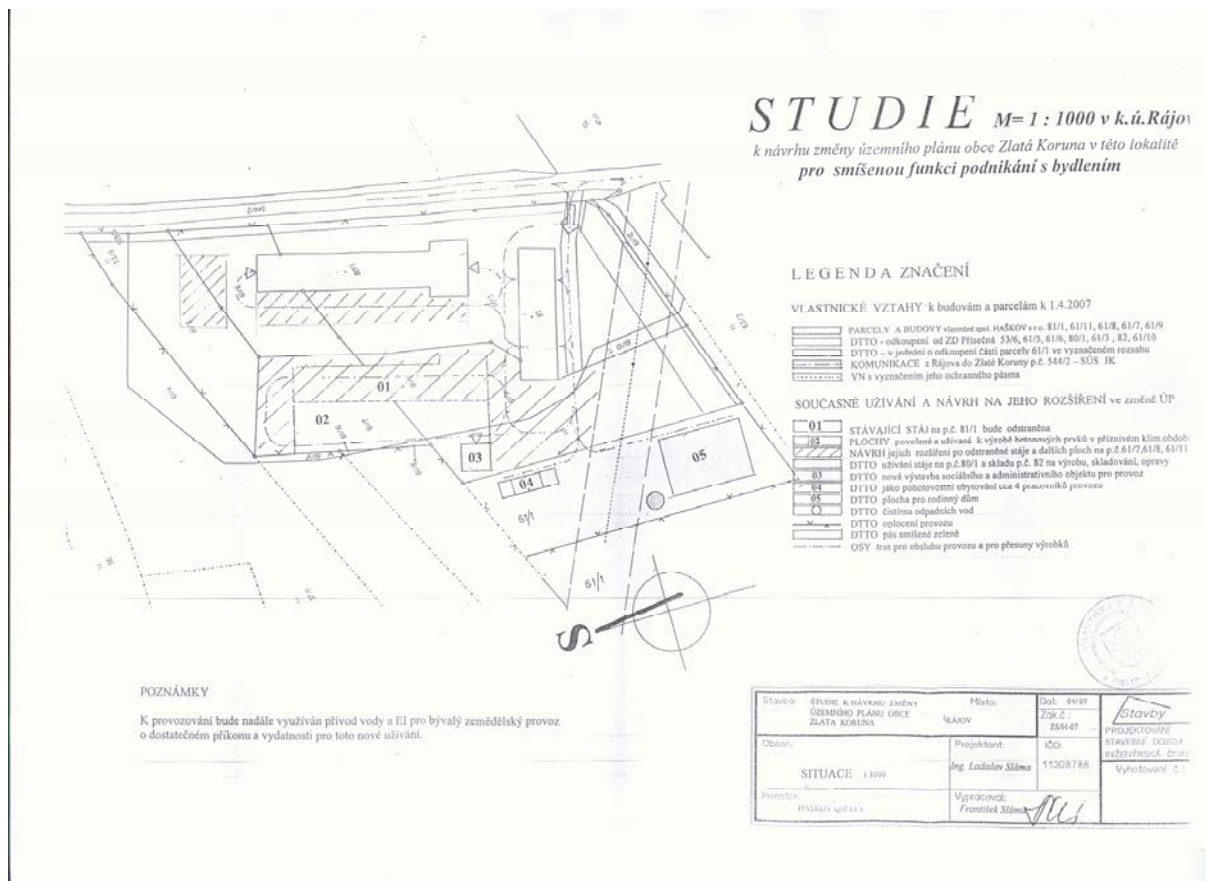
STUDIE M= 1 : 1000 v k.ú.Rájo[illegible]
k návrhu změny územního plánu obce Zlatá Koruna v této lokalitě
pro smíšenou funkci podnikání s bydlením

LEGENDA ZNAČENÍ

VLASTNICKÉ VZTAHY k budovám a parcelám k 1.4.2007

PARCELY A BUDOVY vlastnictví spol. HAŠKOV s.r.o. 81/1, 61/11, 61/8, 61/7, 61/9
DTTO - odkoupení od ZD Přísečná 53/6, 61/5, 61/6, 80/1, 61/3, 82, 61/10
DTTO – v jednání o odkoupení části parcely 61/1 ve vyznačeném rozsahu
KOMUNIKACE z Rájova do Zlaté Koruny p.č. 544/2 – SÚS JK
VN s vyznačením jeho ochranného pásma

SOUČASNÉ UŽÍVÁNÍ A NÁVRH NA JEHO ROZŠÍŘENÍ ve změně ÚP

01 STÁVAJÍCÍ STÁJ na p.č. 81/1 bude odstraněna
02 PLOCHY povolené a užívané k výrobě betonových prvků v příznivém klim.obdob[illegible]
NÁVRH jejich rozšíření po odstraněné stáje a dalších ploch na p.č.61/7,61/8, 61/1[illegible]
03 DTTO užívání stáje na p.č.80/1 a skladu p.č. 82 na výrobu, skladování, opravy
04 DTTO nová výstavba sociálního a administrativního objektu pro provoz
DTTO jako pohotovostní ubytování cca 4 pracovníků provozu
05 DTTO plocha pro rodinný dům
DTTO čistírna odpadních vod
DTTO oplocení provozu
DTTO pás smíšené zeleně
OSY tras pro obsluhu provozu a pro přesuny výrobků

01
02
03
04
05
61/1
61/1
S

POZNÁMKY

K provozování bude nadále využíván přívod vody a El pro bývalý zemědělský provoz o dostatečném příkonu a vydatnosti pro toto nové užívání.

| Stavba: STUDIE K NÁVRHU ZMĚNY ÚZEMNÍHO PLÁNU OBCE ZLATÁ KORUNA | Místo: RÁJOV | Dat.: 04/07 Zak.č.: 25/4-07 | Stavby PROJEKTOVÁNÍ STAVEBNÍ DOZOR INŽENÝRSKÁ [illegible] |
|---|---|---|---|
| Objekt: SITUACE 1:1000 | Projektant: Ing. Ladislav Sláma | IČO: 11308788 | Vyhotovení č.: |
| Investor: HAŠKOV spol.s r.o. | Vypracoval: František Sláma | | |